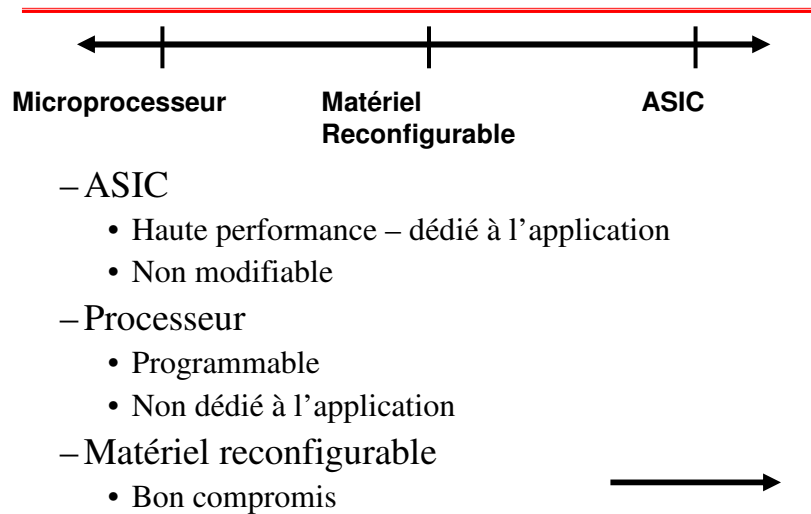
Microprocesseur

Matériel Reconfigurable

ASIC

– ASIC
• Haute performance – dédié à l'application
• Non modifiable

– Processeur
• Programmable
• Non dédié à l'application

– Matériel reconfigurable
• Bon compromis